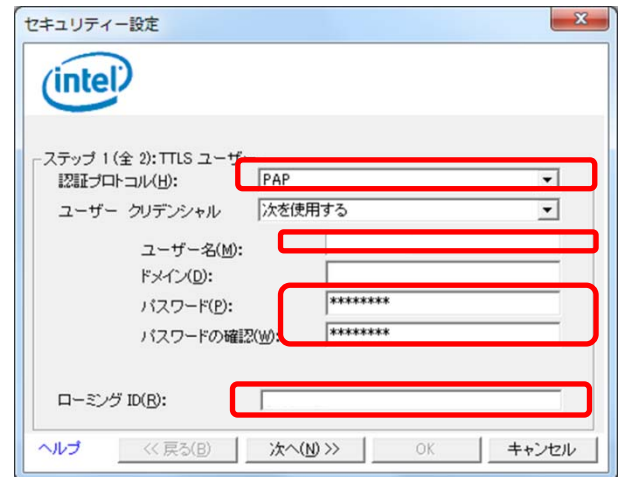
セキュリティー設定

intel

ステップ 1 (全 2): TTLS ユーザー

認証プロトコル(H): PAP

ユーザー クリデンシャル 次を使用する

ユーザー名(M):

ドメイン(D):

パスワード(P): ********

パスワードの確認(W): ********

ローミング ID(R):

ヘルプ

<< 戻る(B)

次へ(N) >>

OK

キャンセル